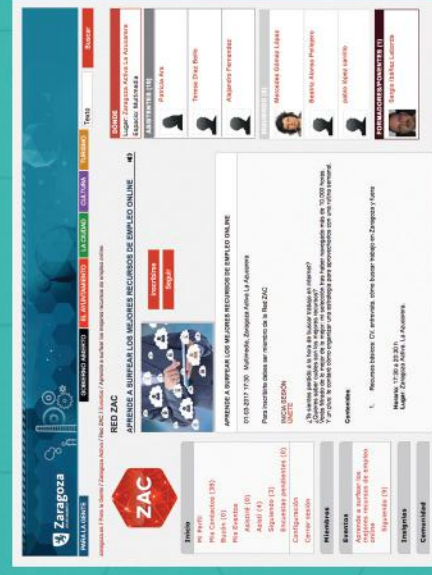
Zaragoza

PARA LA GENTE | GOBIERNO ABIERTO | EL AYUNTAMIENTO | LA CIUDAD | CULTURA | TURISMO | Texto | Buscar

zaragoza.es / Para la Gente / Zaragoza Activa / Red ZAC / Inicio / Aprende a surfear los mejores recursos de empleo online

ZAC

Inicio
Mi Perfil
Mis Contactos (35)
Buzón (0)
Mis Eventos
Asistiré (0)
Asistí (4)
Siguiendo (3)
Encuestas pendientes (0)
Configuración
Cerrar sesión

Miembros

Eventos
Aprende a surfear los mejores recursos de empleo online
Siguiendo (5)

Insignias

Comunidad

RED ZAC
APRENDE A SURFEAR LOS MEJORES RECURSOS DE EMPLEO ONLINE

Inscríbete
Seguir

APRENDE A SURFEAR LOS MEJORES RECURSOS DE EMPLEO ONLINE

01-03-2017 17:30 Multimedia, Zaragoza Activa La Azucarera

Para inscribirte debes ser miembro de la Red ZAC

INICIA SESIÓN
ÚNETE

¿Te sientes perdido a la hora de buscar trabajo en internet?
¿Quieres saber cuáles son los mejores recursos?
¿Has llegado a la conclusión de que te sabes navegado más de 10.000 horas
Y un poco, te contaré cómo organizar una búsqueda aprovechando con una rutina semanal.

Contenidos:

1. Recursos básicos: CV, entrevista, cómo buscar trabajo en Zaragoza y fuera

Horario: 17:30 a 20:30 h
Lugar: Zaragoza Activa. La Azucarera.

DÓNDE
Lugar: Zaragoza Activa La Azucarera
Espacio: Multimedia

ASISTENTES (10)
Patricia Ara
Teresa Díaz Bello
Alejandro Fernández
Mercedes Gómez López
Beatriz Alonso Pariagno
pablo lópez cancillo

FORMADORES/PONENTES (1)
Sergio Ibáñez Lafuente